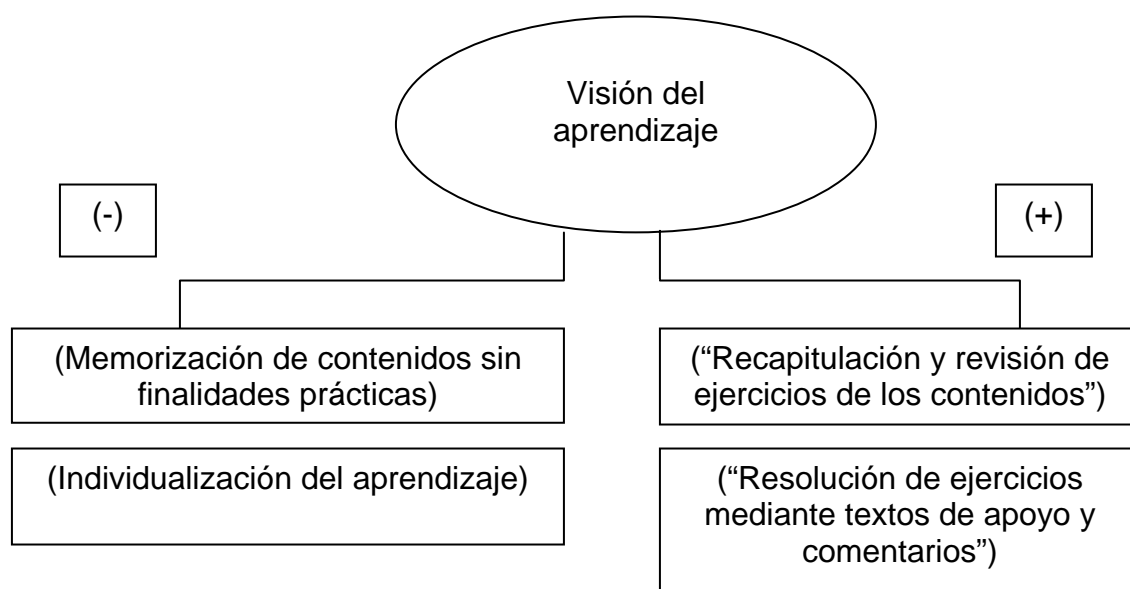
Visión del aprendizaje

(-)

(+)

(Memorización de contenidos sin finalidades prácticas)

(Individualización del aprendizaje)

("Recapitulación y revisión de ejercicios de los contenidos")

("Resolución de ejercicios mediante textos de apoyo y comentarios")